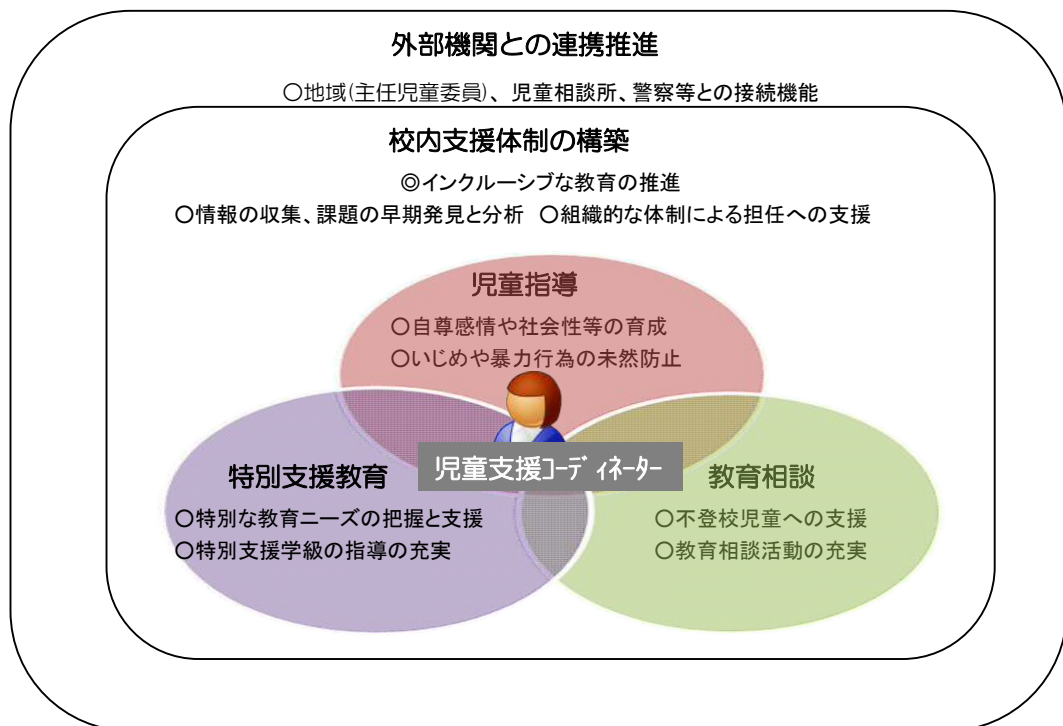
外部機関との連携推進

○地域(主任児童委員)、児童相談所、警察等との接続機能

校内支援体制の構築

◎インクルーシブな教育の推進

○情報の収集、課題の早期発見と分析　○組織的な体制による担任への支援

児童指導

○自尊感情や社会性等の育成

○いじめや暴力行為の未然防止

児童支援コーディネーター

特別支援教育

○特別な教育ニーズの把握と支援

○特別支援学級の指導の充実

教育相談

○不登校児童への支援

○教育相談活動の充実